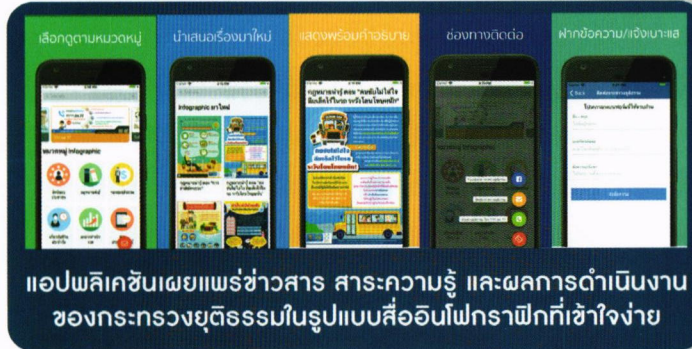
เลือกดูตามหมวดหมู่

นำเสนอเรื่องมาใหม่

แสดงพร้อมคำอธิบาย

ช่องทางติดต่อ

ฝากข้อความ/แจ้งเบาะแส

หมวดหมู่ Infographic

Infographic มาใหม่

กฎหมายน่ารู้ สอน "คนขับไม่ใส่ใจ ลืมเด็กไว้ในรถ จะรับโทษใหญ่"

แอปพลิเคชันเผยแพร่ข่าวสาร สาระความรู้ และผลการดำเนินงาน ของกระทรวงยุติธรรมในรูปแบบสื่ออินโฟกราฟิกที่เข้าใจง่าย